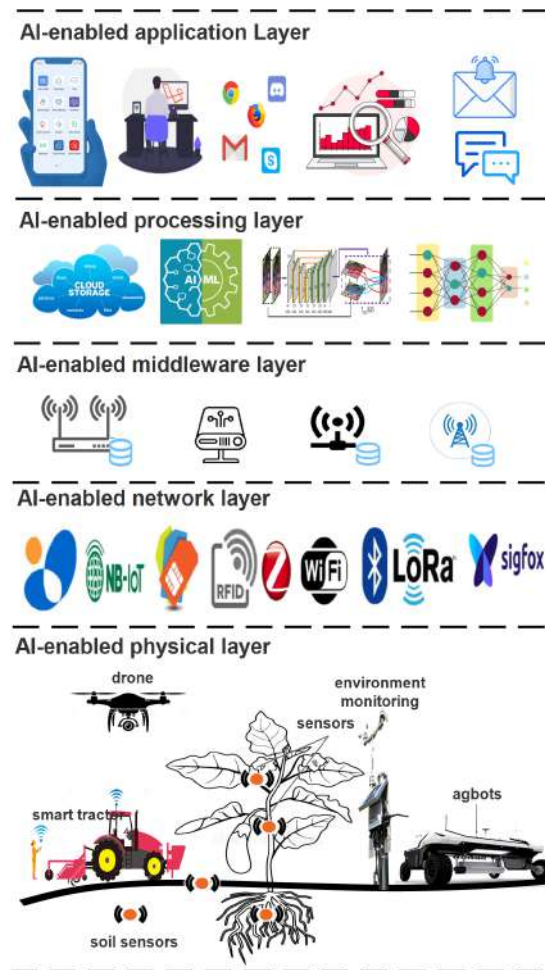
AI-enabled application Layer

AI-enabled processing layer

CLOUD STORAGE

AI ML

AI-enabled middleware layer

AI-enabled network layer

NB-IoT

RFID

WiFi

LoRa

sigfox

AI-enabled physical layer

drone

environment monitoring

sensors

smart tractor

agbots

soil sensors